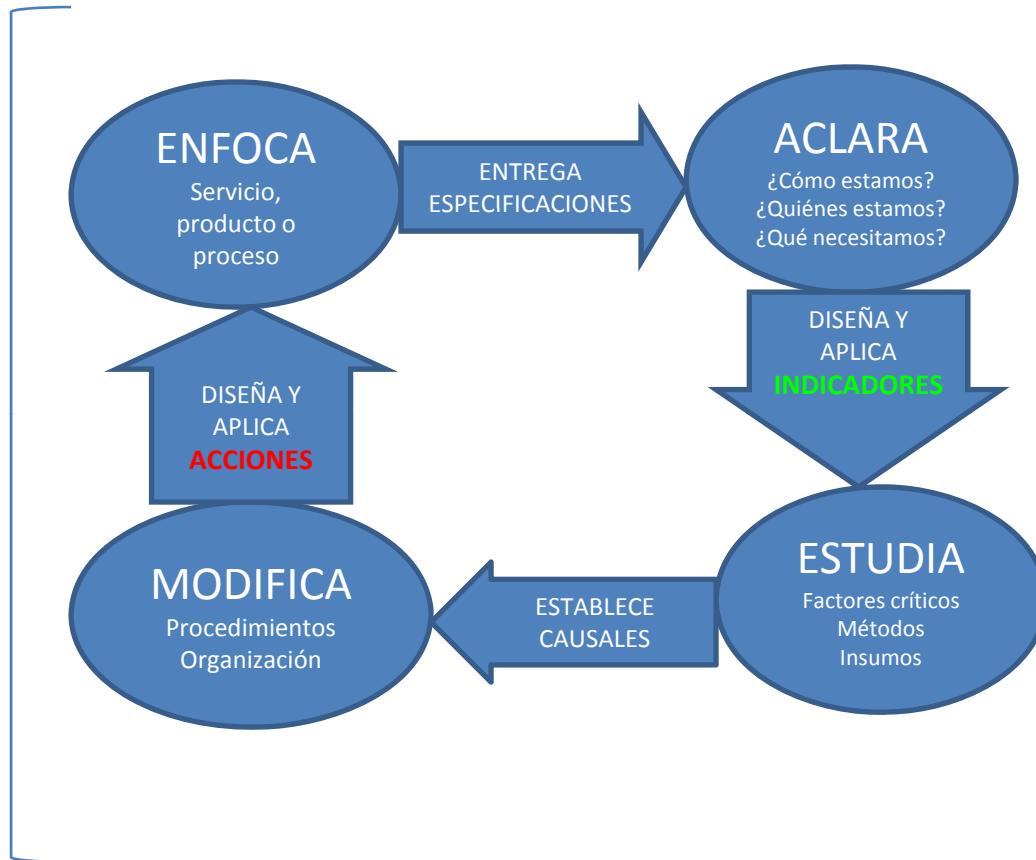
ENFOCA
Servicio, producto o proceso

ENTREGA ESPECIFICACIONES

ACLARA
¿Cómo estamos?
¿Quiénes estamos?
¿Qué necesitamos?

DISEÑA Y APLICA INDICADORES

ESTUDIA
Factores críticos
Métodos
Insumos

ESTABLECE CAUSALES

MODIFICA
Procedimientos
Organización

DISEÑA Y APLICA ACCIONES